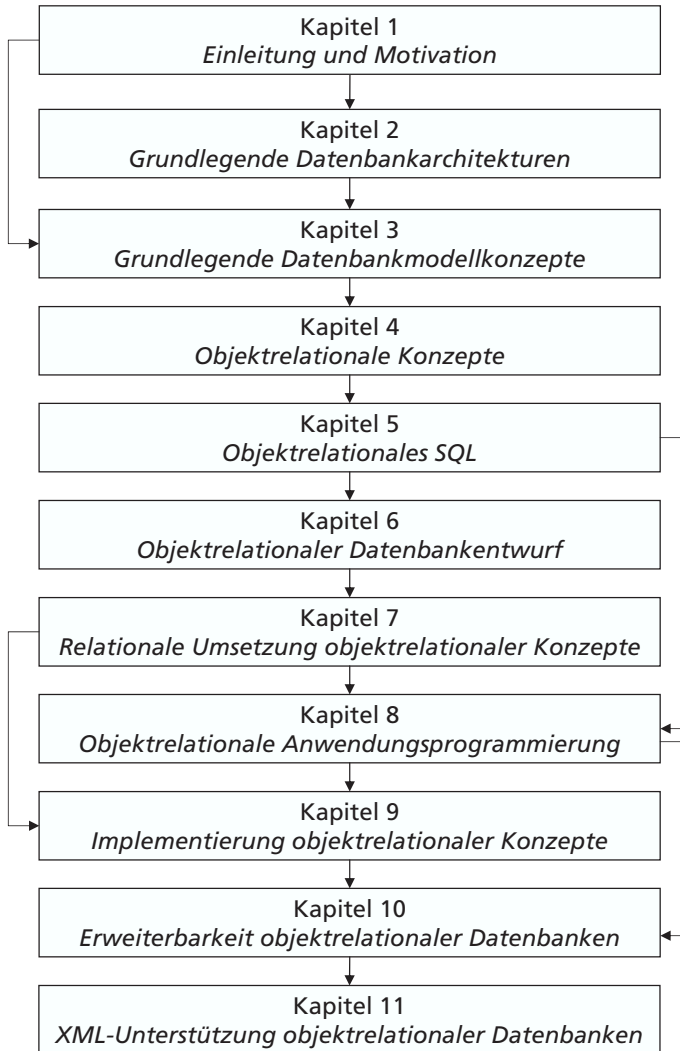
Kapitel 1
Einleitung und Motivation

Kapitel 2
Grundlegende Datenbankarchitekturen

Kapitel 3
Grundlegende Datenbankmodellkonzepte

Kapitel 4
Objektrelationale Konzepte

Kapitel 5
Objektrelationales SQL

Kapitel 6
Objektrelationaler Datenbankentwurf

Kapitel 7
Relationale Umsetzung objektrelationaler Konzepte

Kapitel 8
Objektrelationale Anwendungsprogrammierung

Kapitel 9
Implementierung objektrelationaler Konzepte

Kapitel 10
Erweiterbarkeit objektrelationaler Datenbanken

Kapitel 11
XML-Unterstützung objektrelationaler Datenbanken